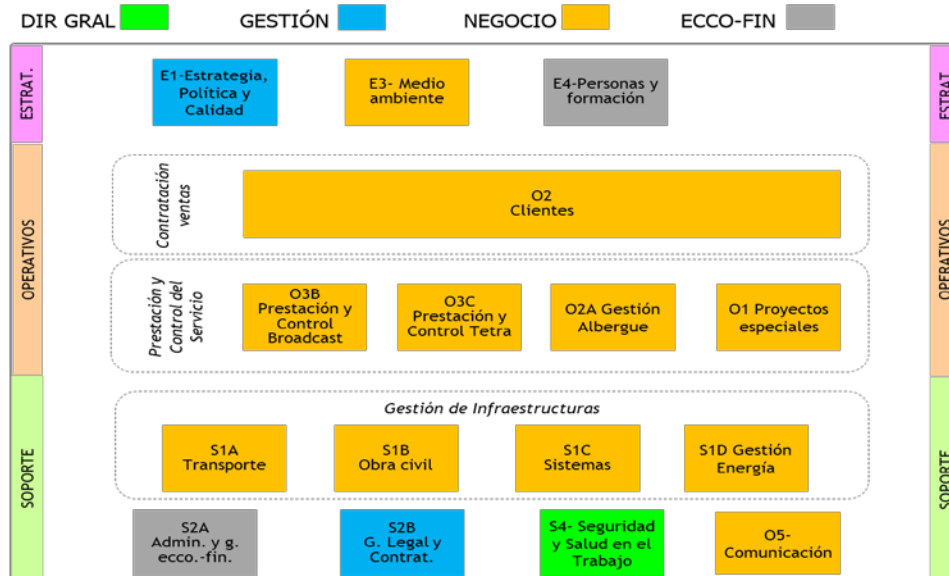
DIR GRAL GESTIÓN NEGOCIO ECCO-FIN

ESTRAT.

E1-Estrategia, Política y Calidad

E3- Medio ambiente

E4-Personas y formación

ESTRAT.

OPERATIVOS

Contratación ventas

O2
Clientes

Prestación y Control del Servicio

O3B
Prestación y Control Broadcast

O3C
Prestación y Control Tetra

O2A Gestión Albergue

O1 Proyectos especiales

OPERATIVOS

SOPORTE

Gestión de Infraestructuras

S1A
Transporte

S1B
Obra civil

S1C
Sistemas

S1D Gestión Energía

S2A
Admin. y g. ecco.-fin.

S2B
G. Legal y Contrat.

S4- Seguridad y Salud en el Trabajo

O5-
Comunicación

SOPORTE